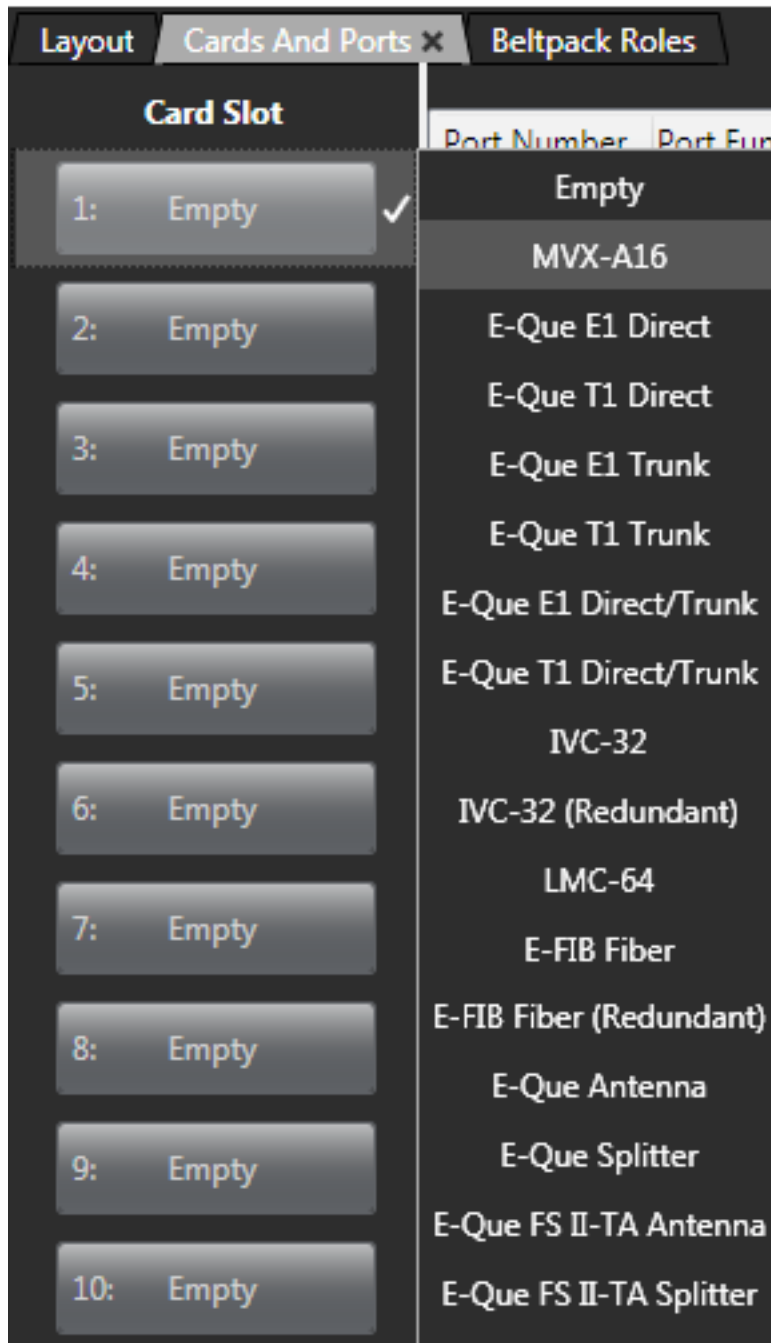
Layout Cards And Ports × Beltpack Roles

Card Slot

Port Number Port Fun

1: Empty ✓
2: Empty
3: Empty
4: Empty
5: Empty
6: Empty
7: Empty
8: Empty
9: Empty
10: Empty

Empty
MVX-A16
E-Que E1 Direct
E-Que T1 Direct
E-Que E1 Trunk
E-Que T1 Trunk
E-Que E1 Direct/Trunk
E-Que T1 Direct/Trunk
IVC-32
IVC-32 (Redundant)
LMC-64
E-FIB Fiber
E-FIB Fiber (Redundant)
E-Que Antenna
E-Que Splitter
E-Que FS II-TA Antenna
E-Que FS II-TA Splitter